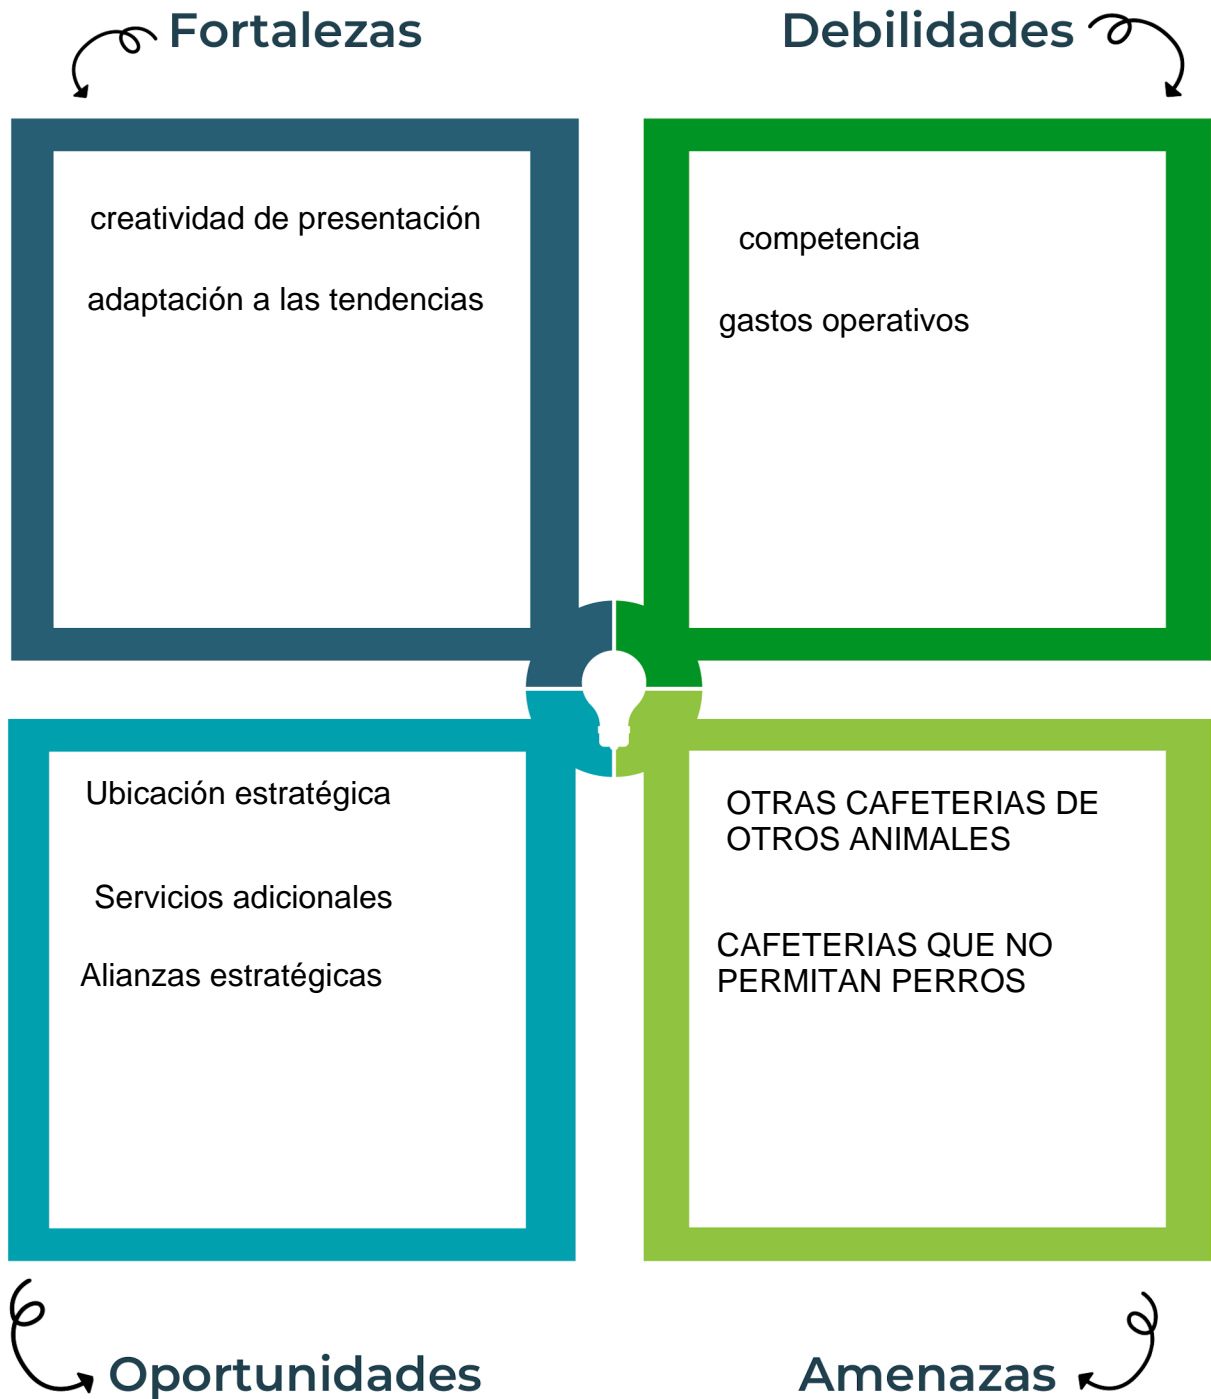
Fortalezas

Debilidades

creatividad de presentación

adaptación a las tendencias

competencia

gastos operativos

Ubicación estratégica

Servicios adicionales

Alianzas estratégicas

OTRAS CAFETERIAS DE OTROS ANIMALES

CAFETERIAS QUE NO PERMITAN PERROS

Oportunidades

Amenazas